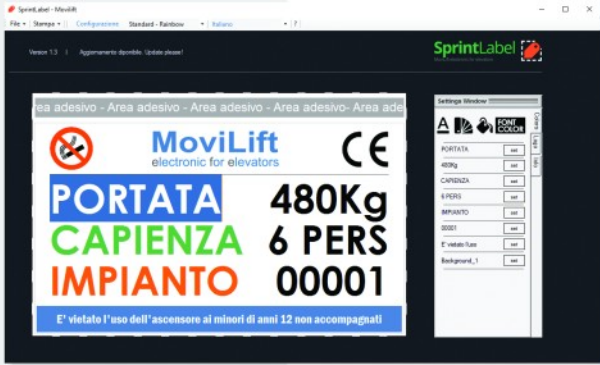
SprintLabel - MoviLift

File ▾ | Stampa ▾ | Configurazione | Standard - Rainbow ▾ | Italiano ▾ | ?

Version 1.3 | Aggiornamento disponibile. Update please!

SprintLabel

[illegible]

Area adesivo - Area adesivo - Area adesivo - Area adesivo - Area adesivo - Area adesivo

MoviLift
electronic for elevators

CE

PORTATA 480Kg
CAPIENZA 6 PERS
IMPIANTO 00001

E' vietato l'uso dell'ascensore ai minori di anni 12 non accompagnati

Settings Window

FONT COLOR

Colore | Logo | Info

PORTATA | sel
480Kg | sel
CAPIENZA | sel
6 PERS | sel
IMPIANTO | sel
00001 | sel
E' vietato l'uso | sel
Background_1 | sel